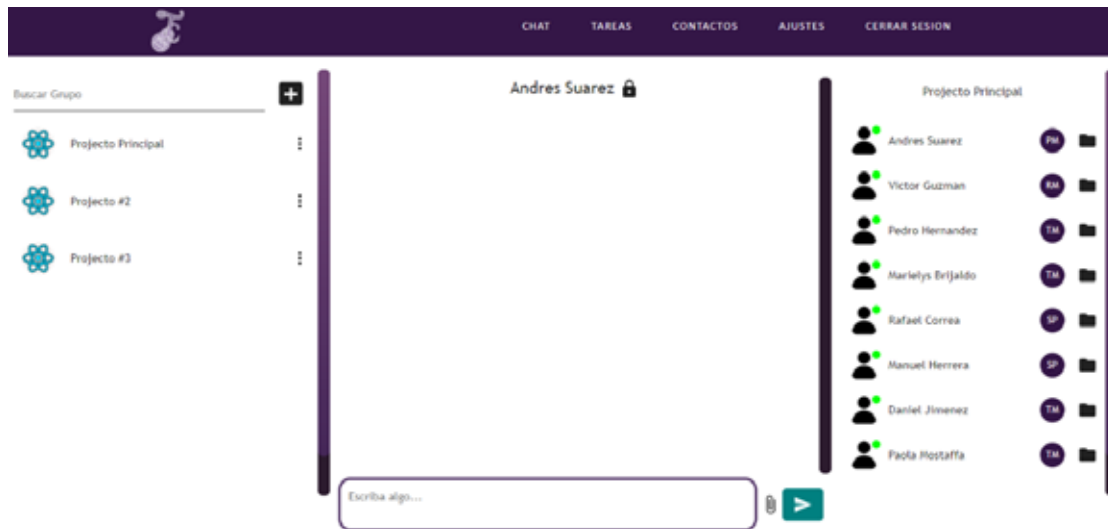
CHAT TAREAS CONTACTOS AJUSTES CERRAR SESION

Buscar Grupo

Projecto Principal

Projecto #2

Projecto #3

Andres Suarez

Escriba algo...

Projecto Principal

Andres Suarez PM

Victor Guzman RM

Pedro Hernandez TM

Marielys Brijaldo TM

Rafael Correa SP

Manuel Herrera SP

Daniel Jimenez TM

Paola Mostaffa TM